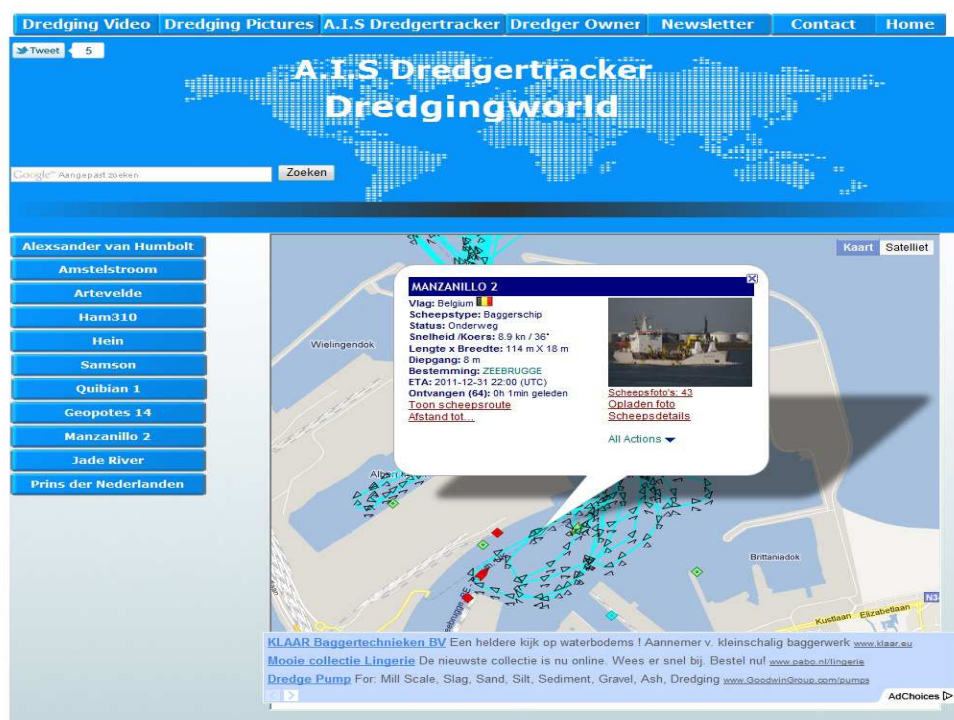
Dredging Video | Dredging Pictures | A.I.S Dredgertracker | Dredger Owner | Newsletter | Contact | Home

Tweet 5

A.I.S Dredgertracker
Dredgingworld

Google™ Aangepast zoeken
Zoeken

Alexsander van Humbolt
Amstelstroom
Artevelde
Ham310
Hein
Samson
Quibian 1
Geopotes 14
Manzanillo 2
Jade River
Prins der Nederlanden

Kaart Satelliet

MANZANILLO 2
Vlag: Belgium
Scheepstype: Baggerschip
Status: Onderweg
Snelheid /Koers: 8.9 kn / 36°
Lengte x Breedte: 114 m X 18 m
Diepgang: 8 m
Bestemming: ZEEBRUGGE
ETA: 2011-12-31 22:00 (UTC)
Ontvangen (64): 0h 1min geleden
Toon scheepsroute
Afstand tot...

Scheepsfoto's: 43
Opladen foto
Scheepsdetails

All Actions

Wielingendok
Albert
Brittaniadok
Kustlaan Elizabetlaan
N34

KLAAR Baggertechnieken BV Een heldere kijk op waterbodems ! Aannemer v. kleinschalig baggerwerk www.klaar.eu
Mooie collectie Lingerie De nieuwste collectie is nu online. Wees er snel bij. Bestel nu! www.pabo.nl/lingerie
Dredge Pump For: Mill Scale, Slag, Sand, Silt, Sediment, Gravel, Ash, Dredging www.GoodwinGroup.com/pumps
AdChoices